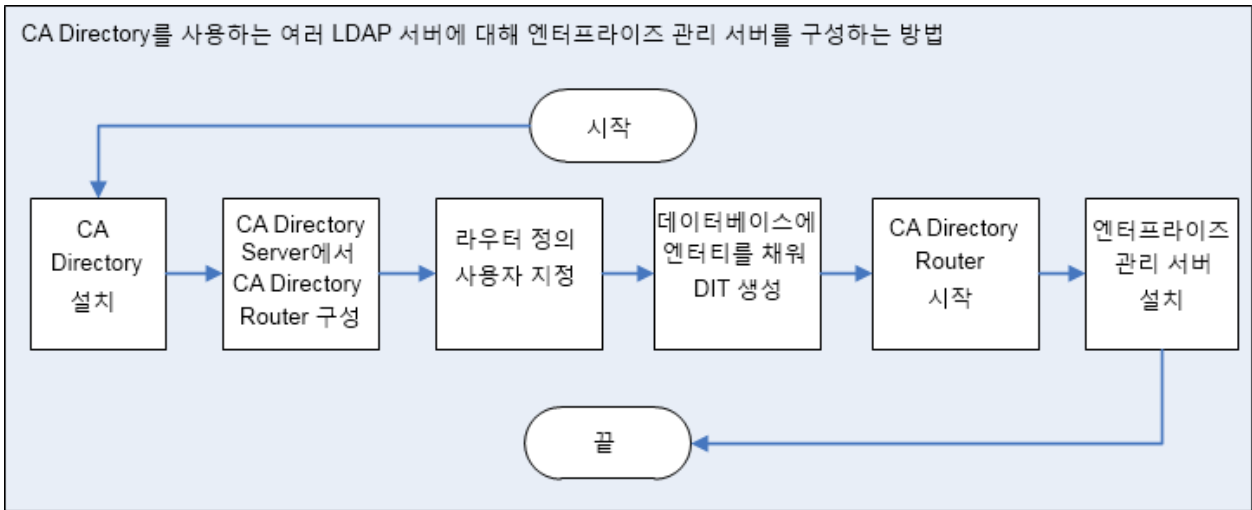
CA Directory를 사용하는 여러 LDAP 서버에 대해 엔터프라이즈 관리 서버를 구성하는 방법

시작

CA Directory 설치

CA Directory Server에서 CA Directory Router 구성

라우터 정의 사용자 지정

데이터베이스에 엔터티를 채워 DIT 생성

CA Directory Router 시작

엔터프라이즈 관리 서버 설치

끝